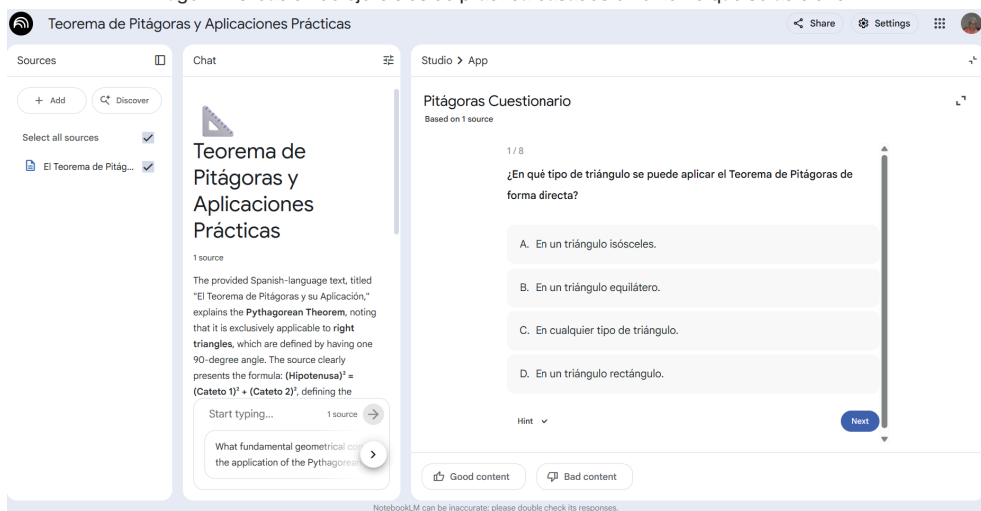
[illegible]

Teorema de Pitágoras y Aplicaciones Prácticas

Share Settings

Sources

+ Add Discover

Select all sources

El Teorema de Pitág...

Chat

Teorema de Pitágoras y Aplicaciones Prácticas

1 source

The provided Spanish-language text, titled "El Teorema de Pitágoras y su Aplicación," explains the **Pythagorean Theorem**, noting that it is exclusively applicable to **right triangles**, which are defined by having one 90-degree angle. The source clearly presents the formula: **(Hipotenusa)² = (Cateto 1)² + (Cateto 2)²**, defining the

Start typing... 1 source

What fundamental geometrical co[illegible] the application of the Pythagorea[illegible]

Studio > App

Pitágoras Cuestionario

Based on 1 source

1 / 8

¿En qué tipo de triángulo se puede aplicar el Teorema de Pitágoras de forma directa?

A. En un triángulo isósceles.

B. En un triángulo equilátero.

C. En cualquier tipo de triángulo.

D. En un triángulo rectángulo.

Hint

Next

Good content

Bad content

NotebookLM can be inaccurate; please double check its responses.